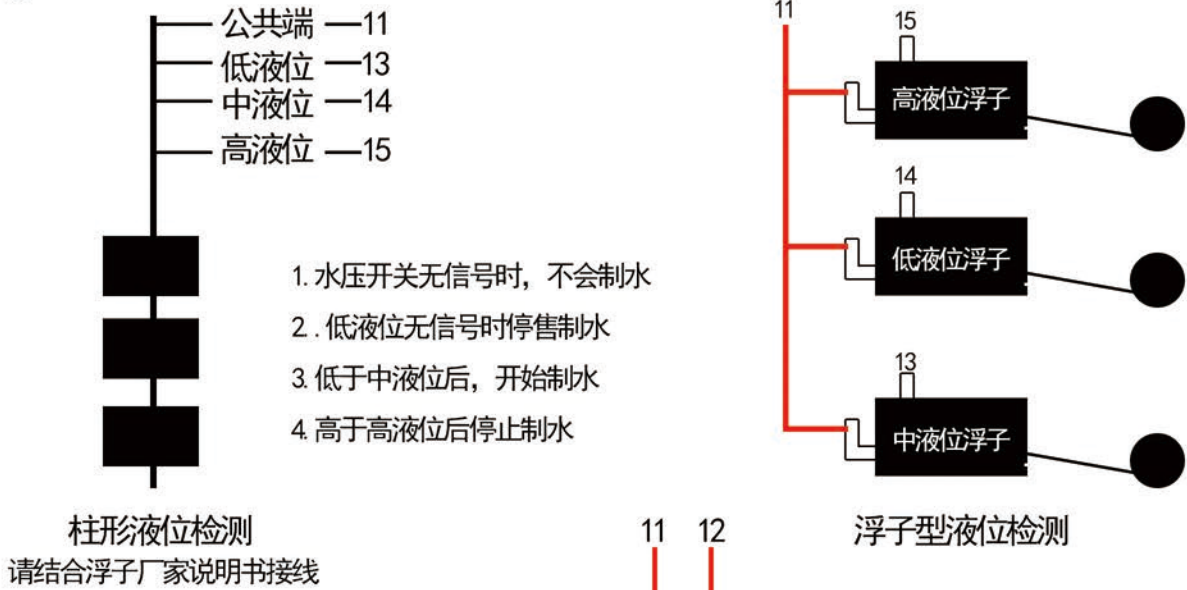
公共端 —11
低液位 —13
中液位 —14
高液位 —15

1. 水压开关无信号时，不会制水
2. . 低液位无信号时停售制水
3. 低于中液位后，开始制水
4. 高于高液位后停止制水

柱形液位检测
请结合浮子厂家说明书接线

11
15
高液位浮子
14
低液位浮子
13
中液位浮子

浮子型液位检测

11 12